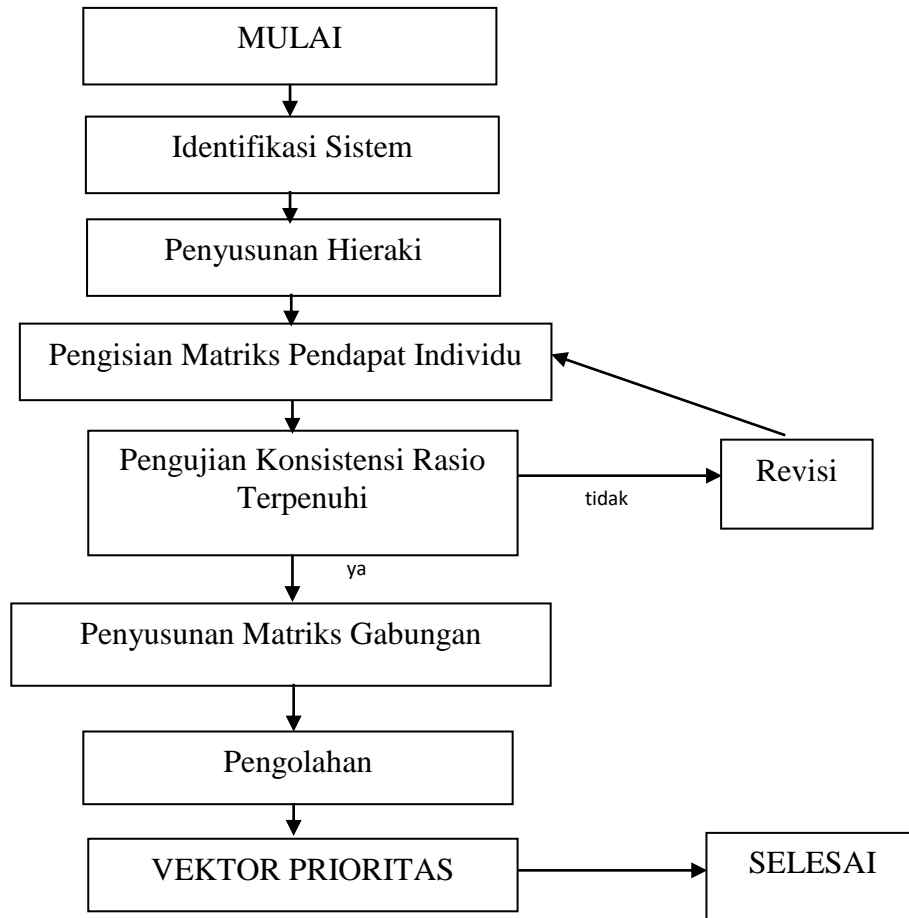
MULAI

Identifikasi Sistem

Penyusunan Hieraki

Pengisian Matriks Pendapat Individu

Pengujian Konsistensi Rasio Terpenuhi

tidak

Revisi

ya

Penyusunan Matriks Gabungan

Pengolahan

VEKTOR PRIORITAS

SELESAI